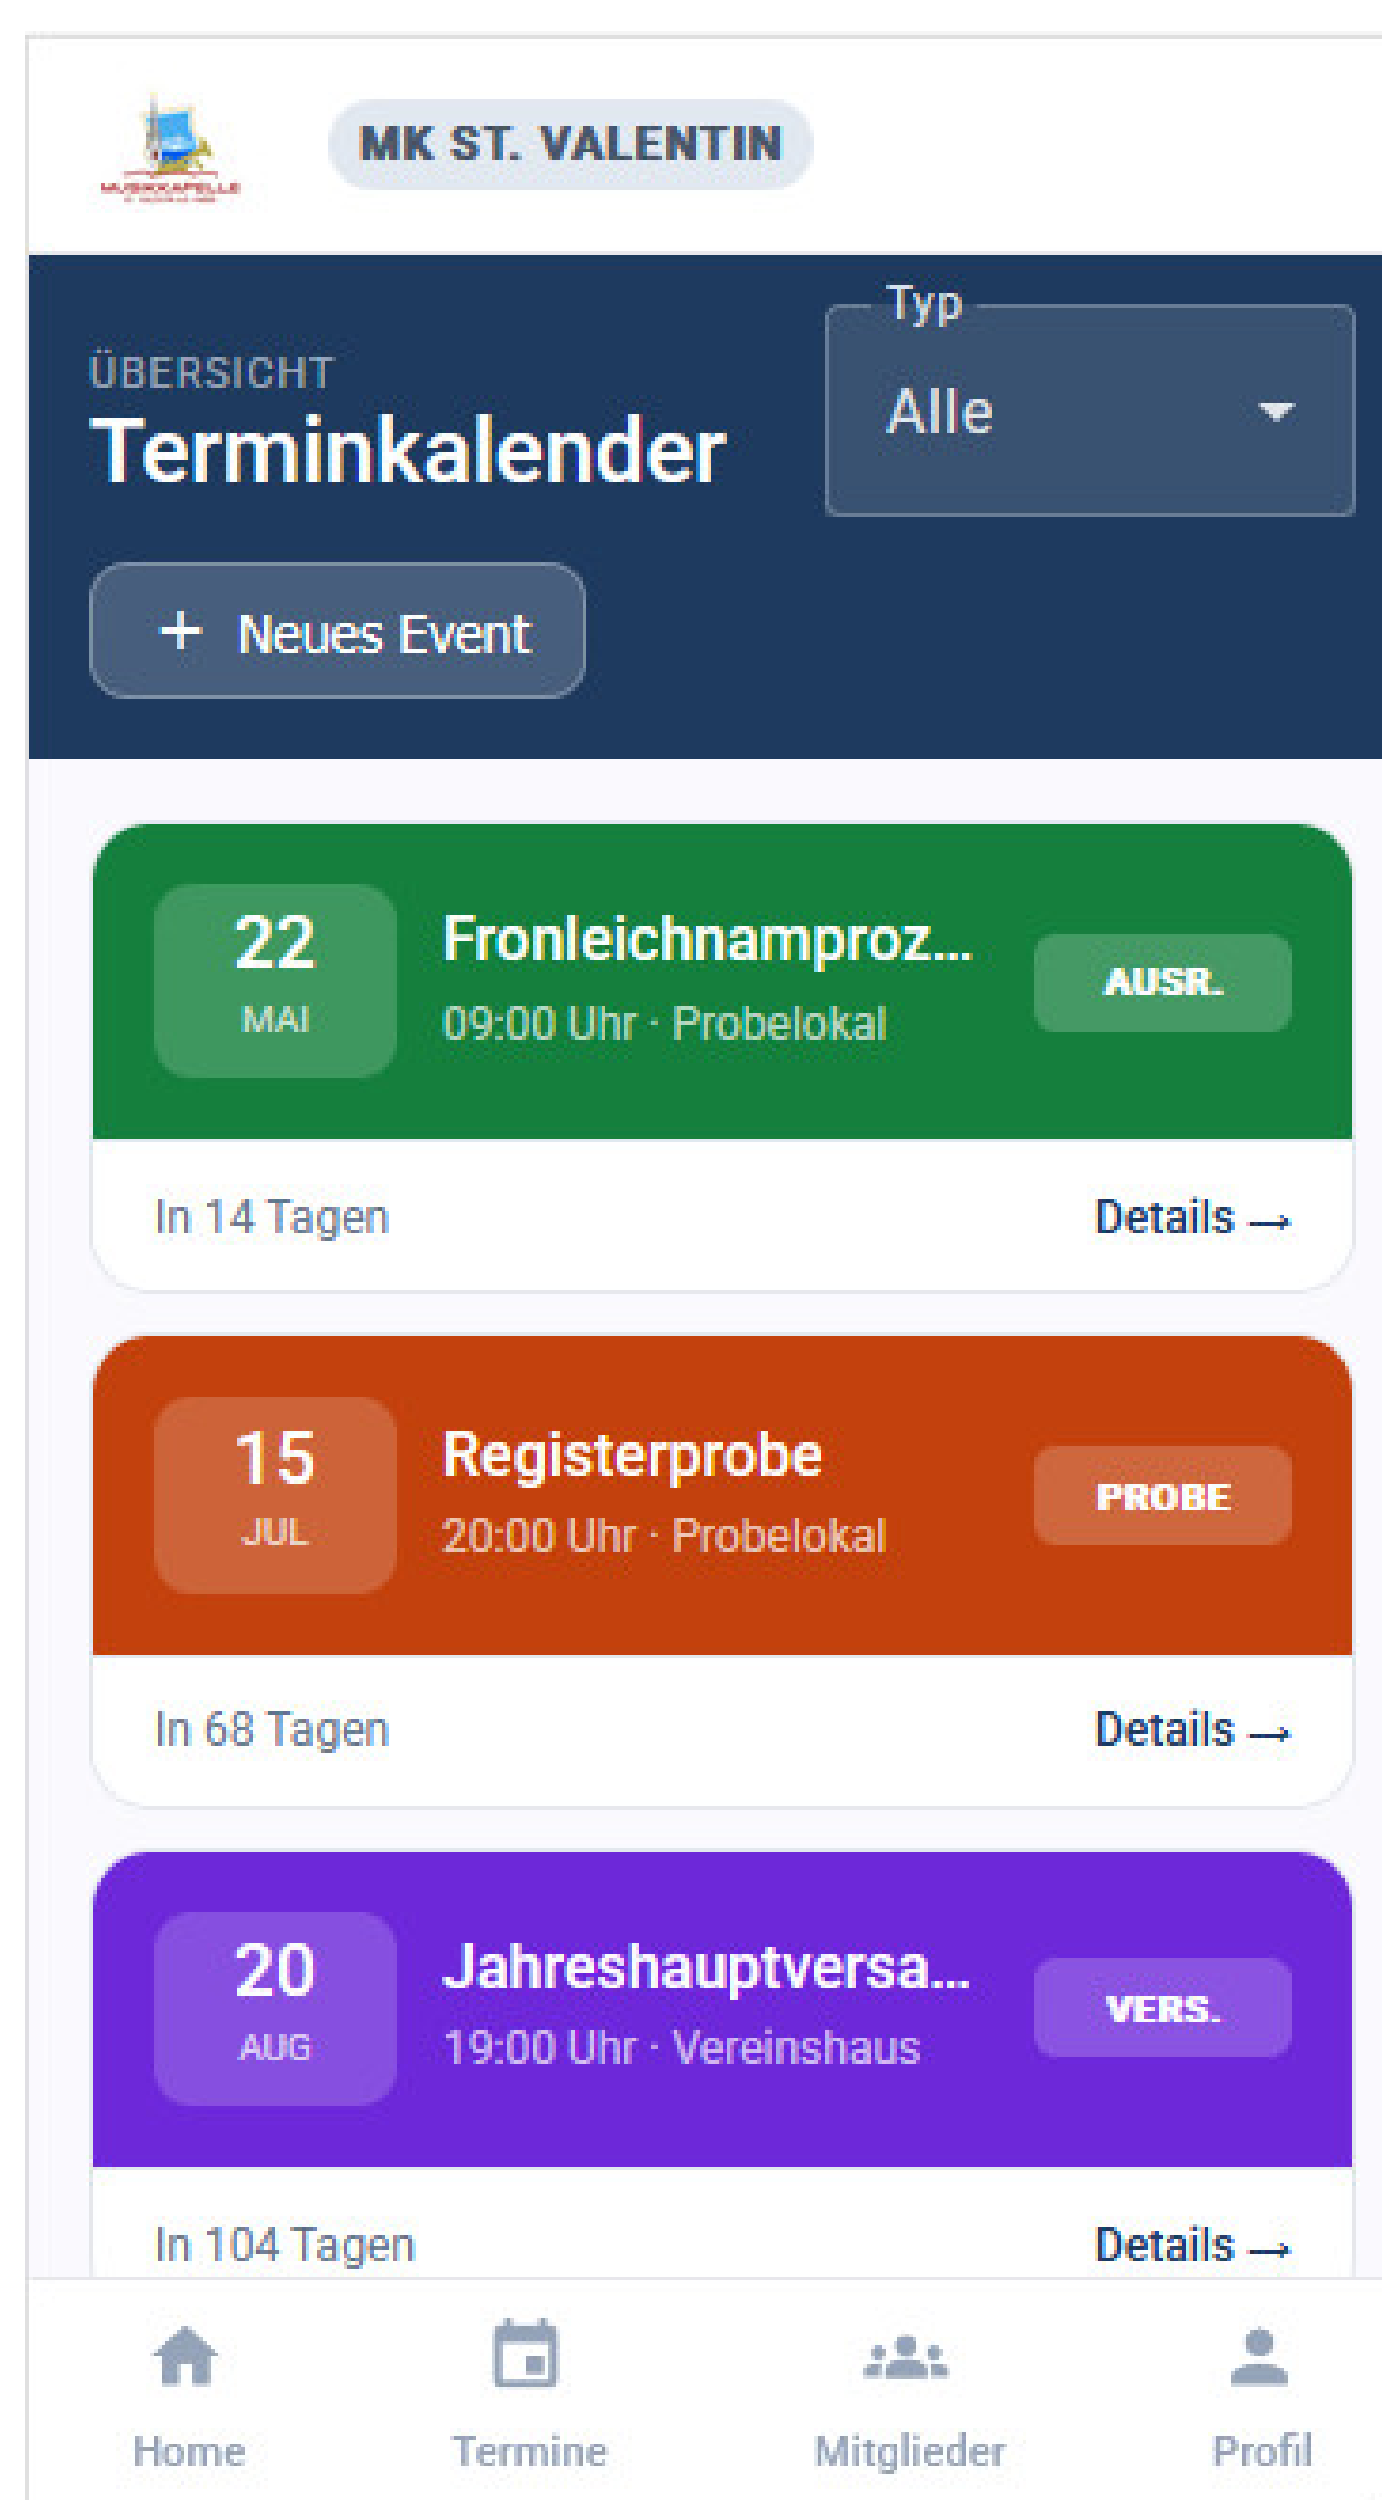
MUSIKKAPELLE

MK ST. VALENTIN

ÜBERSICHT
Terminkalender

Typ
Alle

+ Neues Event

22
MAI
Fronleichnamproz...
09:00 Uhr · Probelokal
AUSR.

In 14 Tagen
Details →

15
JUL
Registerprobe
20:00 Uhr · Probelokal
PROBE

In 68 Tagen
Details →

20
AUG
Jahreshauptversa...
19:00 Uhr · Vereinshaus
VERS.

In 104 Tagen
Details →

Home
Termine
Mitglieder
Profil